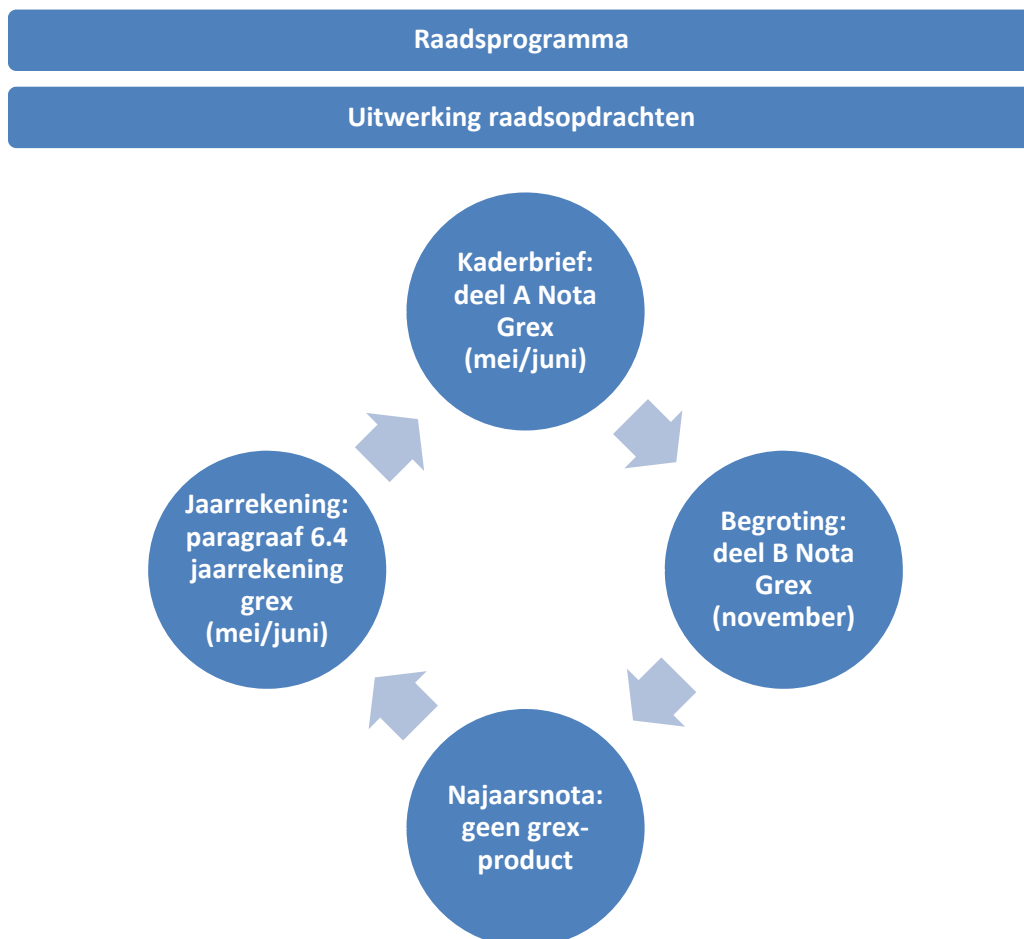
Raadsprogramma

Uitwerking raadsopdrachten

Kaderbrief: deel A Nota Grex (mei/juni)

Begroting: deel B Nota Grex (november)

Najaarsnota: geen grex-product

Jaarrekening: paragraaf 6.4 jaarrekening grex (mei/juni)